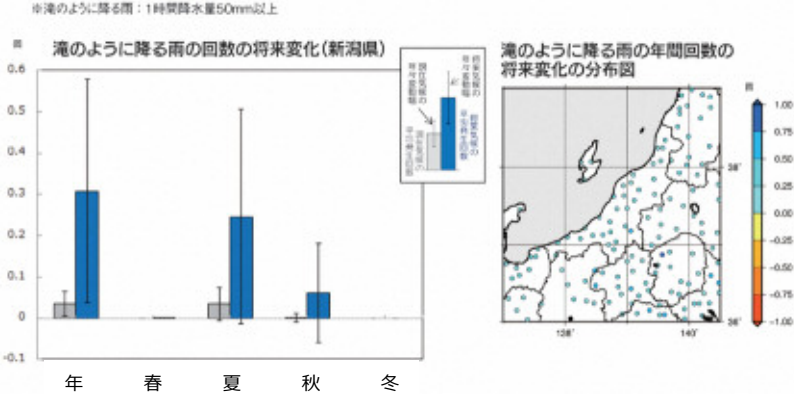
※滝のように降る雨：1時間降水量50mm以上

回

滝のように降る雨の回数の将来変化（新潟県）

0.6
0.5
0.4
0.3
0.2
0.1
0
-0.1

年　春　夏　秋　冬

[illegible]

滝のように降る雨の年間回数の将来変化の分布図

回
1.00
0.75
0.50
0.25
0.00
-0.25
-0.50
-0.75
-1.00

38°
36°
138°
140°